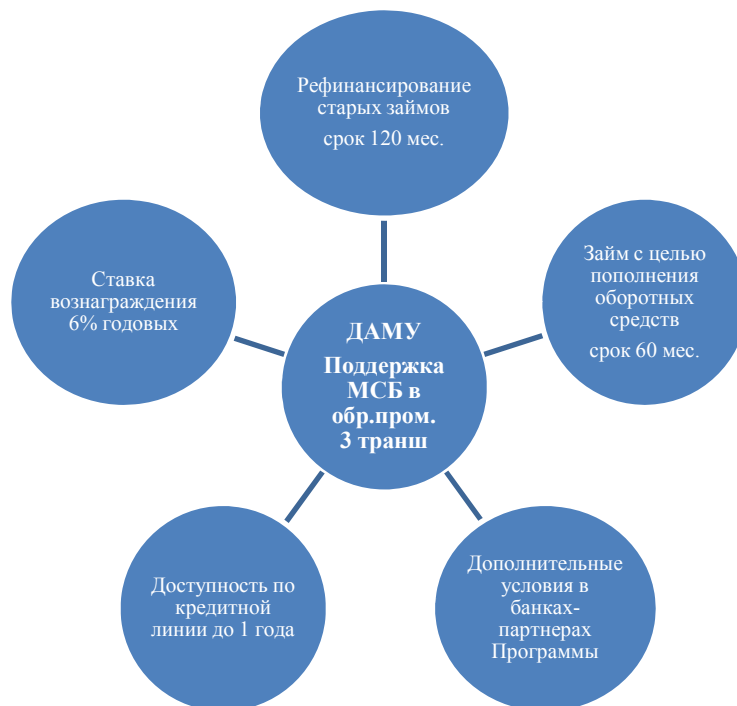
ДАМУ

Поддержка МСБ в обр.пром. 3 транш

Рефинансирование старых займов

срок 120 мес.

Займ с целью пополнения оборотных средств

срок 60 мес.

Дополнительные условия в банках-партнерах Программы

Доступность по кредитной линии до 1 года

Ставка вознаграждения 6% годовых